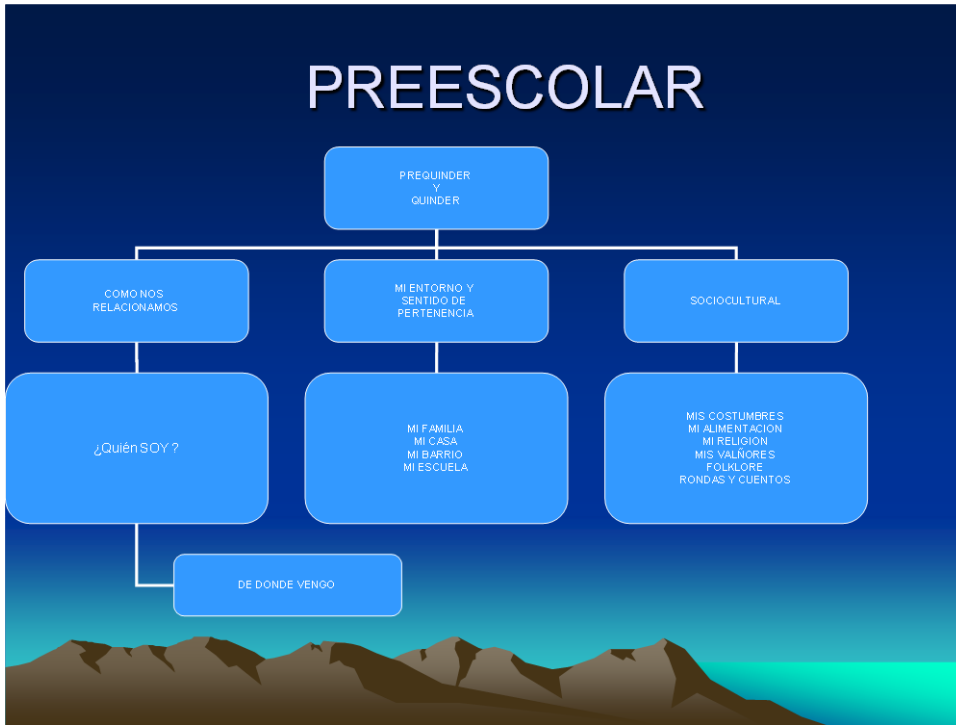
PREESCOLAR

PREQUINDER
Y
QUINDER

COMO NOS
RELACIONAMOS

MI ENTORNO Y
SENTIDO DE
PERTENENCIA

SOCIOCULTURAL

¿Quién SOY ?

MI FAMILIA
MI CASA
MI BARRIO
MI ESCUELA

MIS COSTUMBRES
MI ALIMENTACION
MI RELIGION
MIS VALÑORES
FOLKLORE
RONDAS Y CUENTOS

DE DONDE VENGO